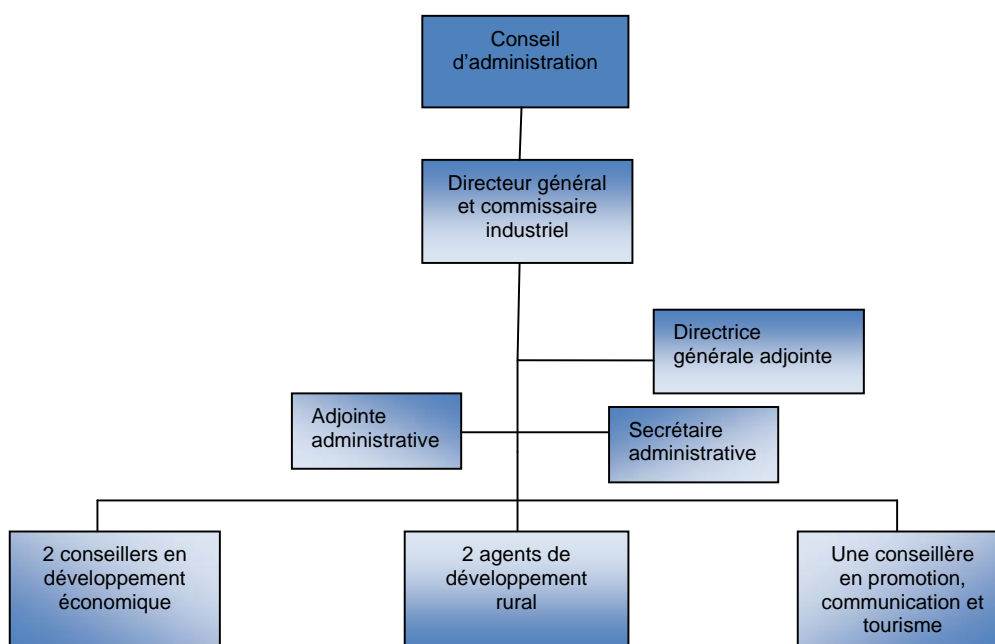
Conseil d'administration

Directeur général et commissaire industriel

Directrice générale adjointe

Adjointe administrative

Secrétaire administrative

2 conseillers en développement économique

2 agents de développement rural

Une conseillère en promotion, communication et tourisme